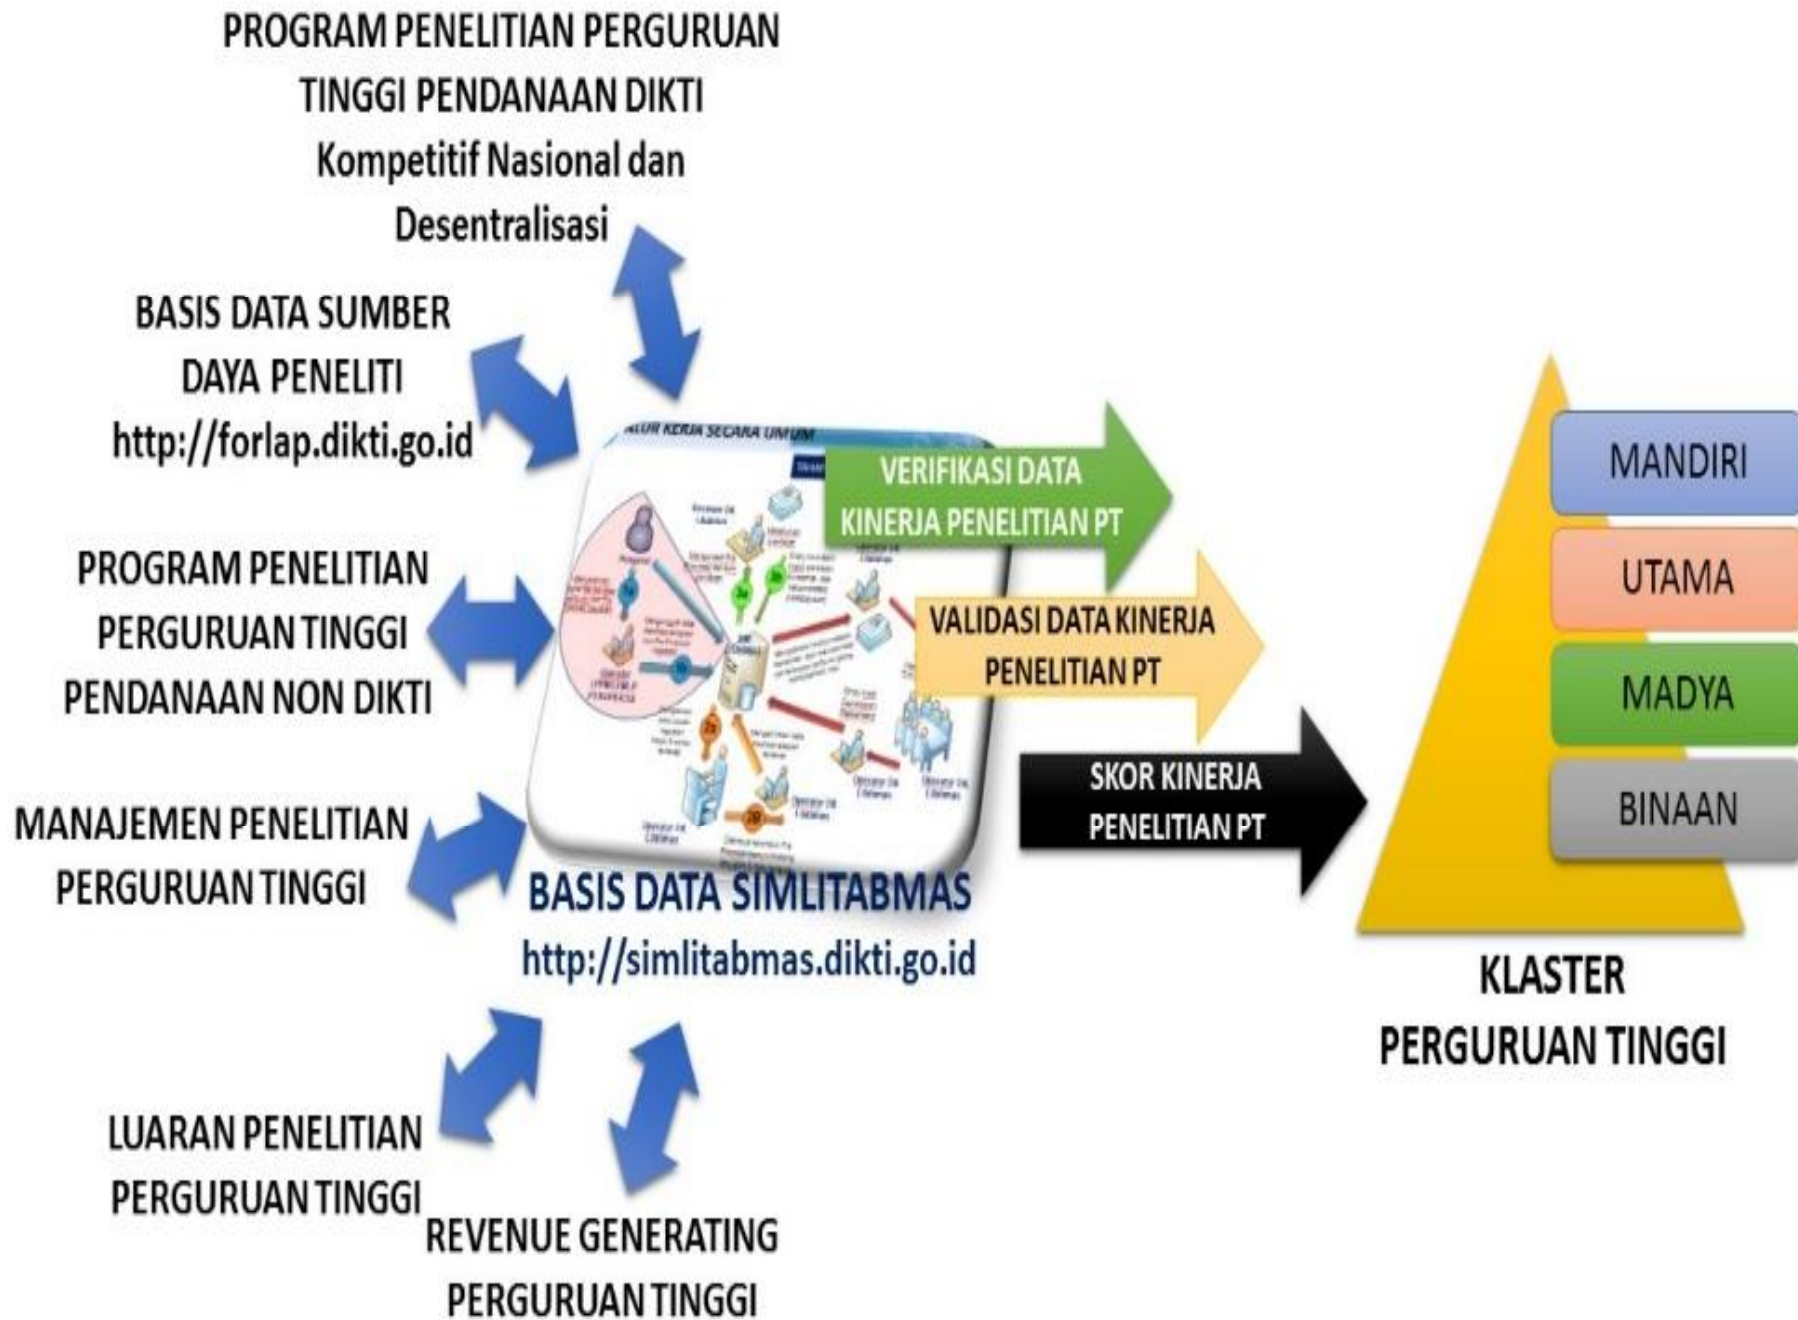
PROGRAM PENELITIAN PERGURUAN TINGGI PENDANAAN DIKTI Kompetitif Nasional dan Desentralisasi

BASIS DATA SUMBER DAYA PENELITI http://forlap.dikti.go.id

PROGRAM PENELITIAN PERGURUAN TINGGI PENDANAAN NON DIKTI

MANAJEMEN PENELITIAN PERGURUAN TINGGI

LUARAN PENELITIAN PERGURUAN TINGGI

REVENUE GENERATING PERGURUAN TINGGI

ALUR KERJA SECARA UMUM

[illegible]

BASIS DATA SIMLITABMAS
http://simlitabmas.dikti.go.id

VERIFIKASI DATA KINERJA PENELITIAN PT

VALIDASI DATA KINERJA PENELITIAN PT

SKOR KINERJA PENELITIAN PT

MANDIRI

UTAMA

MADYA

BINAAN

KLASTER PERGURUAN TINGGI